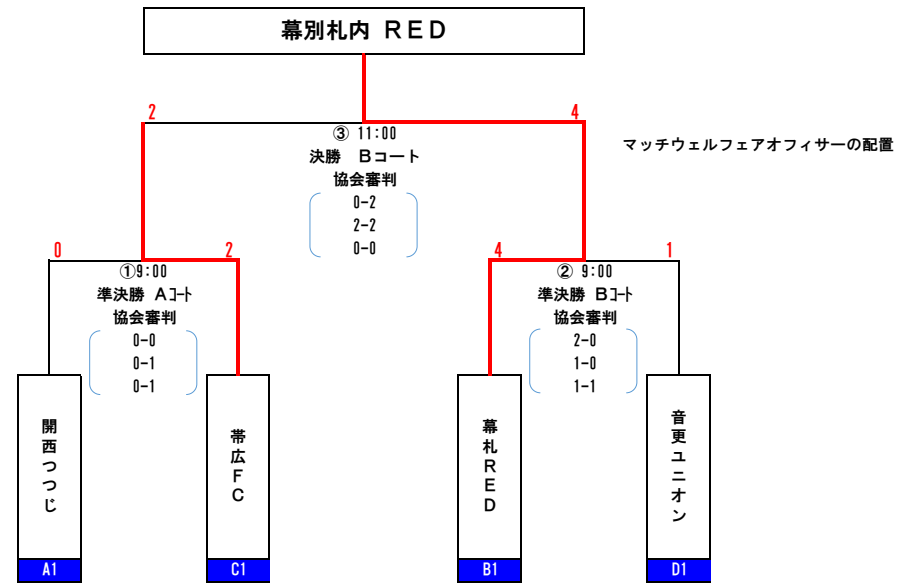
幕別札内 RED

2

4

③ 11:00
決勝 Bコート
協会審判
0-2
2-2
0-0

マッチウェルフェアオフィサーの配置

0

2

①9:00
準決勝 Aコート
協会審判
0-0
0-1
0-1

4

1

② 9:00
準決勝 Bコート
協会審判
2-0
1-0
1-1

開西つつじ

A1

帯広FC

C1

幕札RED

B1

音更ユニオン

D1